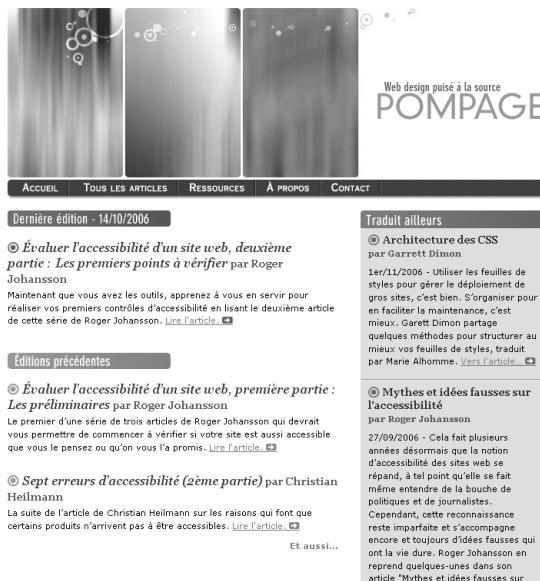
Web design puisé à la source
POMPAGE

Accueil Tous les articles Ressources À propos Contact

Dernière édition - 14/10/2006

Évaluer l'accessibilité d'un site web, deuxième partie : Les premiers points à vérifier par Roger Johansson

Maintenant que vous avez les outils, apprenez à vous en servir pour réaliser vos premiers contrôles d'accessibilité en lisant le deuxième article de cette série de Roger Johansson. Lire l'article.

Éditions précédentes

Évaluer l'accessibilité d'un site web, première partie : Les préliminaires par Roger Johansson

Le premier d'une série de trois articles de Roger Johansson qui devrait vous permettre de commencer à vérifier si votre site est aussi accessible que vous le pensez ou qu'on vous l'a promis. Lire l'article.

Sept erreurs d'accessibilité (2ème partie) par Christian Heilmann

La suite de l'article de Christian Heilmann sur les raisons qui font que certains produits n'arrivent pas à être accessibles. Lire l'article.

Et aussi...

Traduit ailleurs

Architecture des CSS par Garrett Dimon

1er/11/2006 - Utiliser les feuilles de styles pour gérer le déploiement de gros sites, c'est bien. S'organiser pour en faciliter la maintenance, c'est mieux. Garett Dimon partage quelques méthodes pour structurer au mieux vos feuilles de styles, traduit par Marie Alhomme. Vers l'article...

Mythes et idées fausses sur l'accessibilité par Roger Johansson

27/09/2006 - Cela fait plusieurs années désormais que la notion d'accessibilité des sites web se répand, à tel point qu'elle se fait même entendre de la bouche de politiques et de journalistes. Cependant, cette reconnaissance reste imparfaite et s'accompagne encore et toujours d'idées fausses qui ont la vie dure. Roger Johansson en reprend quelques-unes dans son article "Mythes et idées fausses sur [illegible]